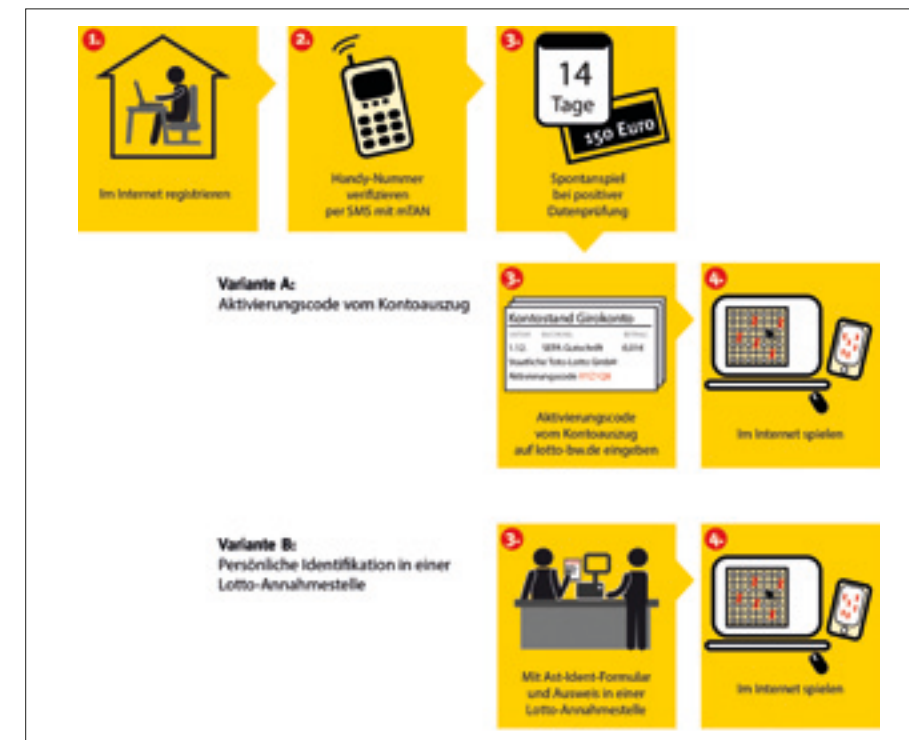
1.

Im Internet registrieren

2.

Handy-Nummer verifizieren per SMS mit mTAN

3.

14 Tage

150 Euro

Spontanspiel bei positiver Datenprüfung

Variante A:
Aktivierungscode vom Kontoauszug

3.

Kontostand Girokonto

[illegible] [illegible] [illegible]

1.12. SEPA-Gutschrift 0,01€

Staatliche Toto-Lotto GmbH

Aktivierungscode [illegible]

Aktivierungscode vom Kontoauszug auf lotto-bw.de eingeben

4.

Im Internet spielen

Variante B:
Persönliche Identifikation in einer Lotto-Annahmestelle

3.

Mit Ast-Ident-Formular und Ausweis in einer Lotto-Annahmestelle

4.

Im Internet spielen